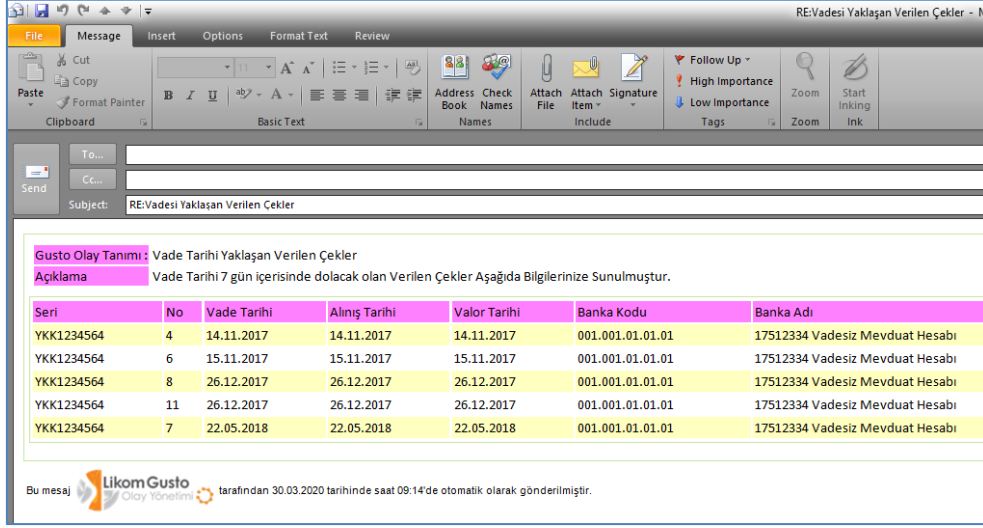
RE:Vadesi Yaklaşan Verilen Çekler - M

File | Message | Insert | Options | Format Text | Review

Paste | Cut | Copy | Format Painter | Clipboard

11 | B | I | U | Basic Text

Address Book | Check Names | Names

Attach File | Attach Item | Signature | Include

Follow Up | High Importance | Low Importance | Tags

Zoom | Zoom

Start Inking | Ink

Send | To... | Cc...
Subject: RE:Vadesi Yaklaşan Verilen Çekler

Gusto Olay Tanımı : Vade Tarihi Yaklaşan Verilen Çekler
Açıklama : Vade Tarihi 7 gün içerisinde dolacak olan Verilen Çekler Aşağıda Bilgilerinize Sunulmuştur.

| Seri | No | Vade Tarihi | Alınış Tarihi | Valor Tarihi | Banka Kodu | Banka Adı |
|---|---|---|---|---|---|---|
| YKK1234564 | 4 | 14.11.2017 | 14.11.2017 | 14.11.2017 | 001.001.01.01.01 | 17512334 Vadesiz Mevduat Hesabı |
| YKK1234564 | 6 | 15.11.2017 | 15.11.2017 | 15.11.2017 | 001.001.01.01.01 | 17512334 Vadesiz Mevduat Hesabı |
| YKK1234564 | 8 | 26.12.2017 | 26.12.2017 | 26.12.2017 | 001.001.01.01.01 | 17512334 Vadesiz Mevduat Hesabı |
| YKK1234564 | 11 | 26.12.2017 | 26.12.2017 | 26.12.2017 | 001.001.01.01.01 | 17512334 Vadesiz Mevduat Hesabı |
| YKK1234564 | 7 | 22.05.2018 | 22.05.2018 | 22.05.2018 | 001.001.01.01.01 | 17512334 Vadesiz Mevduat Hesabı |

Bu mesaj Likom Gusto Olay Yönetimi tarafından 30.03.2020 tarihinde saat 09:14'de otomatik olarak gönderilmiştir.